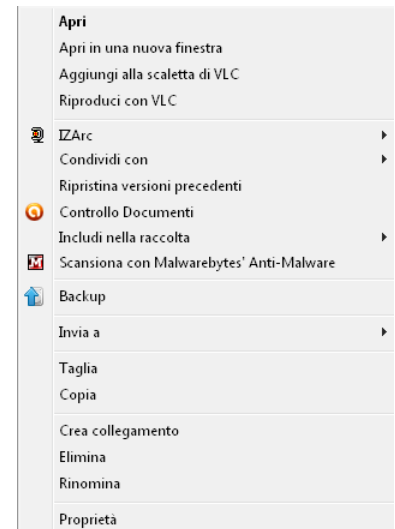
Apri
Apri in una nuova finestra
Aggiungi alla scaletta di VLC
Riproduci con VLC

IZArc
Condividi con
Ripristina versioni precedenti
Controllo Documenti
Includi nella raccolta
Scansiona con Malwarebytes' Anti-Malware

Backup

Invia a

Taglia
Copia

Crea collegamento
Elimina
Rinomina

Proprietà